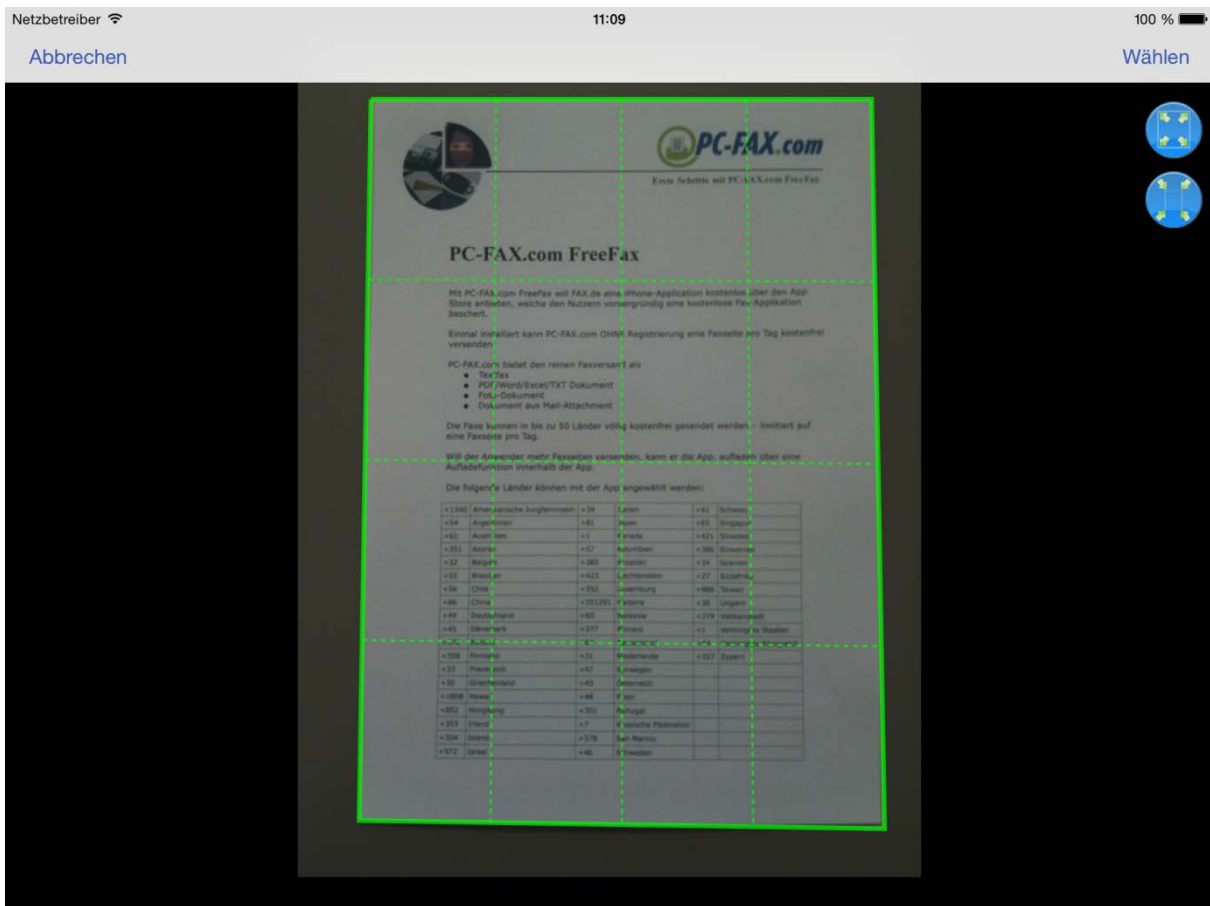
Netzbetreiber 11:09 100 %

Abbrechen Wählen

PC-FAX.com

Erste Schritte mit PC-FAX.com FreeFax

PC-FAX.com FreeFax

Mit PC-FAX.com FreeFax will FAX.de eine iPhone-Application kostenlos über den App Store anbieten, welche den Nutzern vordergründig eine kostenlose Fax-Applikation beschert.

Einmal installiert kann PC-FAX.com OHNE Registrierung eine Faxseite pro Tag kostenfrei versenden.

PC-FAX.com bietet den reinen Faxversand als
- Textfax
- PDF/Word/Excel/TXT Dokument
- Foto-Dokument
- Dokument aus Mail-Attachment

Die Faxe können in bis zu 50 Länder völlig kostenfrei gesendet werden – limitiert auf eine Faxseite pro Tag.

Will der Anwender mehr Faxseiten versenden, kann er die App. aufladen über eine Aufladefunktion innerhalb der App.

Die folgende Länder können mit der App angewählt werden:

| +1340 | Amerikanische Jungferninseln | +39 | Italien | +41 | Schweiz |
|---|---|---|---|---|---|
| +54 | Argentinien | +81 | Japan | +65 | Singapur |
| +61 | Australien | +1 | Kanada | +421 | Slowakei |
| +351 | Azoren | +57 | Kolumbien | +386 | Slowenien |
| +32 | Belgien | +385 | Kroatien | +34 | Spanien |
| +55 | Brasilien | +423 | Liechtenstein | +27 | Südafrika |
| +56 | Chile | +352 | Luxemburg | +886 | Taiwan |
| +86 | China | +351291 | Madeira | +36 | Ungarn |
| +49 | Deutschland | +60 | Malaysia | +379 | Vatikanstadt |
| +45 | Dänemark | +377 | Monaco | +1 | Vereinigte Staaten |
| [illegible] | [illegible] | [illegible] | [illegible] | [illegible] | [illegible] |
| +358 | Finnland | +31 | Niederlande | +357 | Zypern |
| +33 | Frankreich | +47 | Norwegen | | |
| +30 | Griechenland | +43 | Österreich | | |
| +1808 | Hawaii | +48 | Polen | | |
| +852 | Hongkong | +351 | Portugal | | |
| +353 | Irland | +7 | Russische Föderation | | |
| +354 | Island | +378 | San Marino | | |
| +972 | Israel | +46 | Schweden | | |